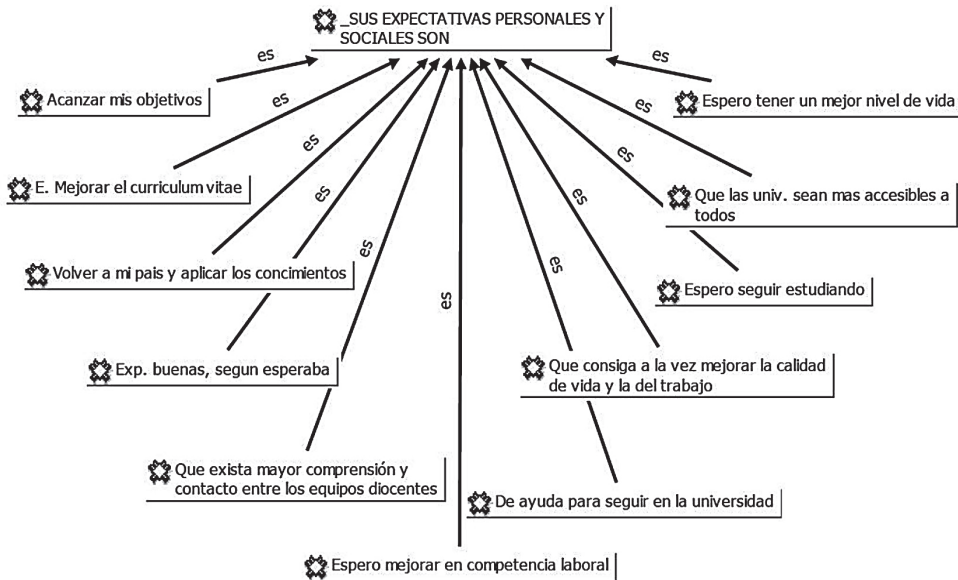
_SUS EXPECTATIVAS PERSONALES Y SOCIALES SON

es
Acanzar mis objetivos

es
E. Mejorar el curriculum vitae

es
Volver a mi pais y aplicar los concimientos

es
Exp. buenas, segun esperaba

es
Que exista mayor comprensión y contacto entre los equipos diocentes

es
Espero mejorar en competencia laboral

es
De ayuda para seguir en la universidad

es
Que consiga a la vez mejorar la calidad de vida y la del trabajo

es
Espero seguir estudiando

es
Que las univ. sean mas accesibles a todos

es
Espero tener un mejor nivel de vida

es